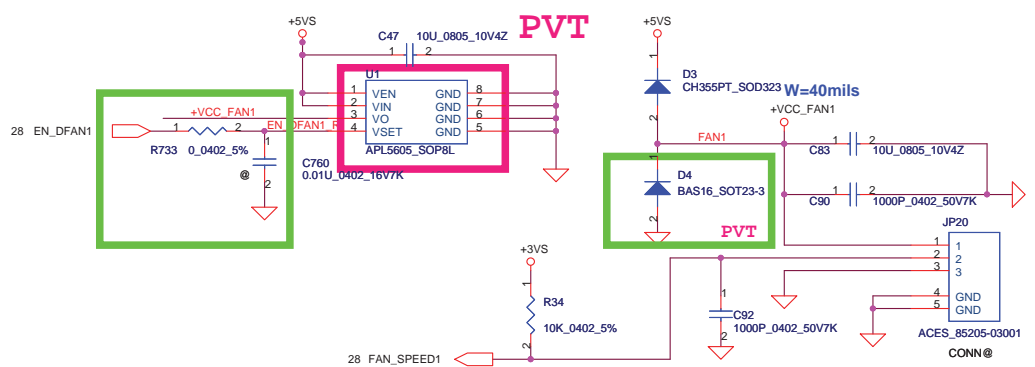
PVT

+5VS

C47 10U_0805_10V4Z

1 2

U1

1 VEN GND 8
2 VIN GND 7
3 VO GND 6
4 VSET GND 5

APL5605_SOP8L

+VCC_FAN1

28 EN_DFAN1

1 2

EN_DFAN1_R

R733 0_0402_5%

1

2

@

C760
0.01U_0402_16V7K

+5VS

1

D3
CH355PT_SOD323

W=40mils

2

+VCC_FAN1

FAN1

C83 1 2 10U_0805_10V4Z

C90 1 2 1000P_0402_50V7K

1

D4
BAS16_SOT23-3

2

PVT

JP20

1 1
2 2
3 3
4 GND
5 GND

ACES_85205-03001

CONN@

+3VS

1

R34

10K_0402_5%

2

28 FAN_SPEED1

1

C92
1000P_0402_50V7K

2